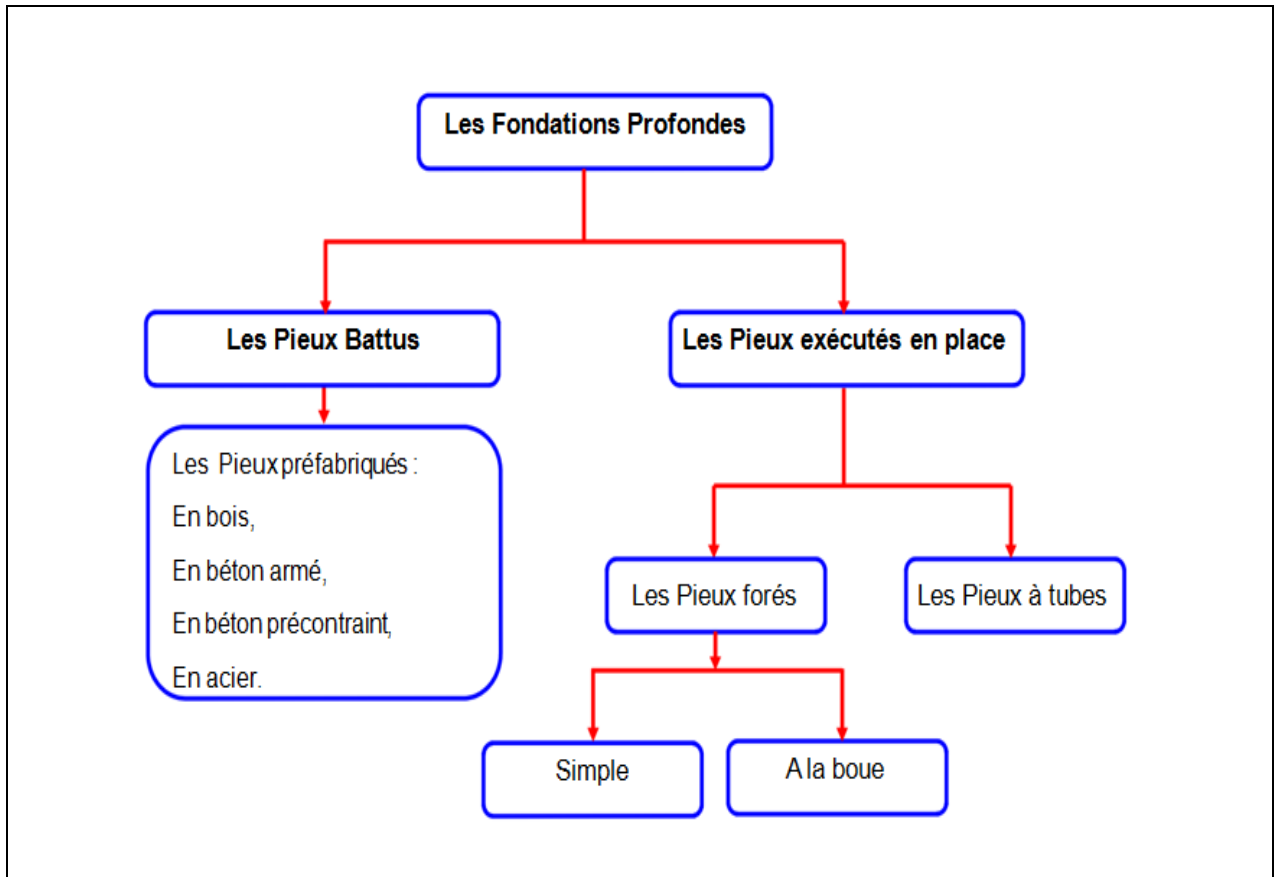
Les Fondations Profondes

Les Pieux Battus

Les Pieux exécutés en place

Les Pieux préfabriqués :

En bois,

En béton armé,

En béton précontraint,

En acier.

Les Pieux forés

Les Pieux à tubes

Simple

A la boue